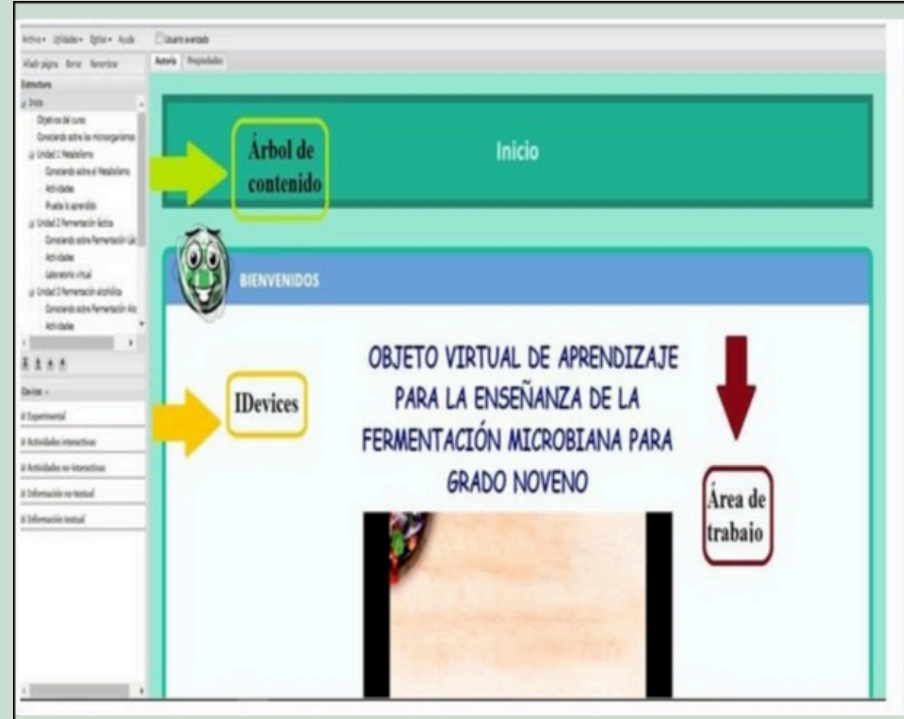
Archivo ▾ Utilidades ▾ Estilos ▾ Ayuda
Usuario avanzado
Añadir página Borrar Renombrar
Autoría Propiedades
Estructura
Inicio
Objetivos del curso
Conociendo sobre los microorganismos
Unidad 1 Metabolismo
Conociendo sobre el Metabolismo
Actividades
Prueba lo aprendido
Unidad 2 Fermentación láctica
Conociendo sobre Fermentación Lác
Actividades
Laboratorio virtual
Unidad 3 Fermentación alcohólica
Conociendo sobre Fermentación Alc
Actividades
iDevices ▾
Experimental
Actividades interactivas
Actividades no interactivas
Información no textual
Información textual

Árbol de contenido

Inicio

BIENVENIDOS

IDevices

OBJETO VIRTUAL DE APRENDIZAJE PARA LA ENSEÑANZA DE LA FERMENTACIÓN MICROBIANA PARA GRADO NOVENO

Área de trabajo